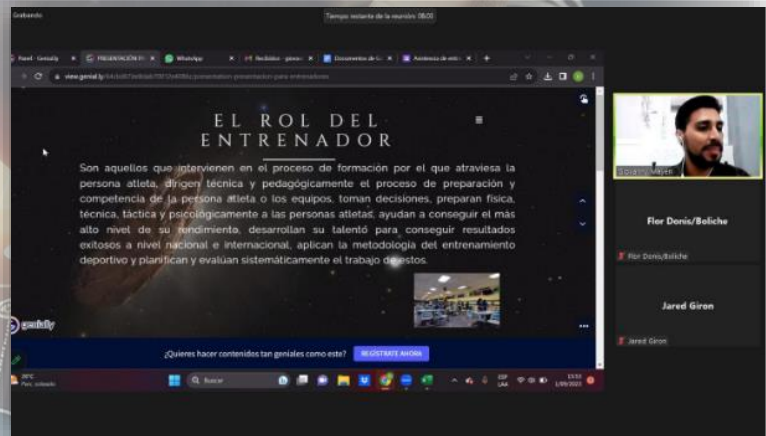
Grabando

Tiempo restante de la reunión: 08:00

Panel - Genially | PRESENTACIÓN | WhatsApp | Recibidos | Documentos de | Asistencia de ent

www.genial.ly/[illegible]/presentation-presentacion-para-entrenadores

EL ROL DEL ENTRENADOR

Son aquellos que intervienen en el proceso de formación por el que atraviesa la persona atleta, dirigen técnica y pedagógicamente el proceso de preparación y competencia de la persona atleta o los equipos, toman decisiones, preparan física, técnica, táctica y psicológicamente a las personas atletas, ayudan a conseguir el más alto nivel de su rendimiento, desarrollan su talento para conseguir resultados exitosos a nivel nacional e internacional, aplican la metodología del entrenamiento deportivo y planifican y evalúan sistemáticamente el trabajo de estos.

genially

¿Quieres hacer contenidos tan geniales como este? REGÍSTRATE AHORA

Buscar

Flor Donis/Boliche

Flor Donis/Boliche

Jared Giron

Jared Giron

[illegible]